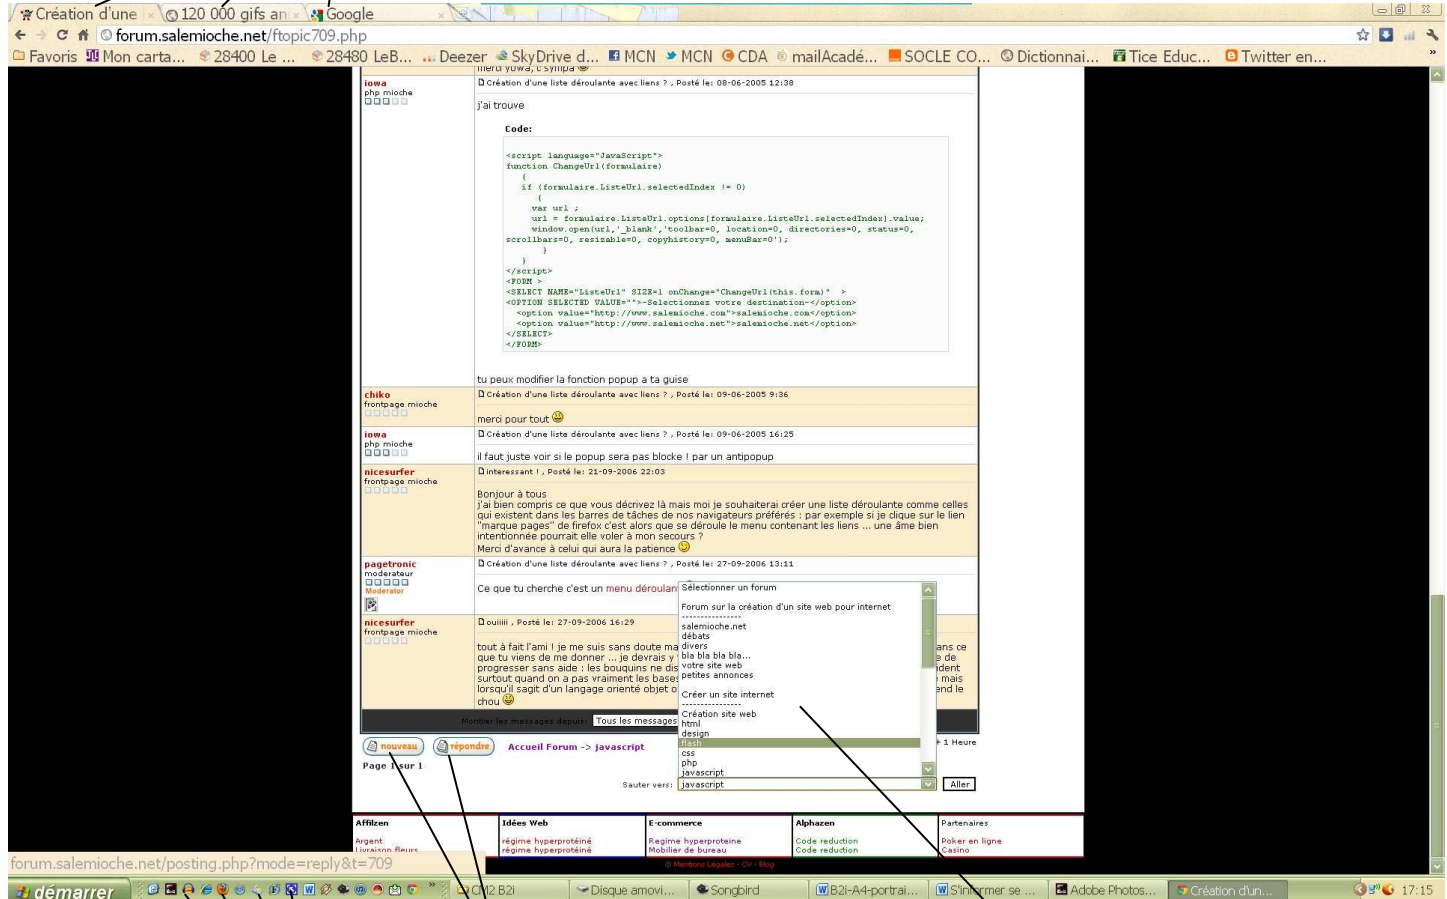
Création d'une | 120 000 gifs an | Google

forum.salemioche.net/ftopic709.php

Favoris | Mon carta... | 28400 Le ... | 28480 LeB... | Deezer | SkyDrive d... | MCN | MCN | CDA | mailAcadé... | SOCLE CO... | Dictionnai... | Tice Educ... | Twitter en...

merci iowa, c'sympa

iowa
php mioche

Création d'une liste déroulante avec liens ? , Posté le: 08-06-2005 12:38

j'ai trouve

Code:

<script language="JavaScript">
function ChangeUrl(formulaire)
{
if (formulaire.ListeUrl.selectedIndex != 0)
{
var url ;
url = formulaire.ListeUrl.options[formulaire.ListeUrl.selectedIndex].value;
window.open(url,'_blank','toolbar=0, location=0, directories=0, status=0, scrollbars=0, resizable=0, copyhistory=0, menuBar=0');
}
}
</script>
<FORM >
<SELECT NAME="ListeUrl" SIZE=1 onChange="ChangeUrl(this.form)" >
<OPTION SELECTED VALUE="">-Selectionnez votre destination-</option>
<option value="http://www.salemioche.com">salemioche.com</option>
<option value="http://www.salemioche.net">salemioche.net</option>
</SELECT>
</FORM>

tu peux modifier la fonction popup a ta guise

chiko
frontpage mioche

Création d'une liste déroulante avec liens ? , Posté le: 09-06-2005 9:36

merci pour tout

iowa
php mioche

Création d'une liste déroulante avec liens ? , Posté le: 09-06-2005 16:25

il faut juste voir si le popup sera pas bloqué ! par un antipopup

nicesurfer
frontpage mioche

interessant ! , Posté le: 21-09-2006 22:03

Bonjour à tous
j'ai bien compris ce que vous décrivez là mais moi je souhaiterai créer une liste déroulante comme celles qui existent dans les barres de tâches de nos navigateurs préférés : par exemple si je clique sur le lien "marque pages" de firefox c'est alors que se déroule le menu contenant les liens ... une âme bien intentionnée pourrait elle voler à mon secours ?
Merci d'avance à celui qui aura la patience

pagetronic
moderateur
Moderator

Création d'une liste déroulante avec liens ? , Posté le: 27-09-2006 13:11

Ce que tu cherche c'est un menu déroulan

nicesurfer
frontpage mioche

ouiiii , Posté le: 27-09-2006 16:29

tout à fait l'ami ! je me suis sans doute ma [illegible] ans ce que tu viens de me donner ... je devrais y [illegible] e de progresser sans aide : les bouquins ne dis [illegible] ident surtout quand on a pas vraiment les bases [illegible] mais lorsqu'il sagit d'un langage orienté objet o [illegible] end le chou

Sélectionner un forum
Forum sur la création d'un site web pour internet
----------------
salemioche.net
débats
divers
bla bla bla bla...
votre site web
petites annonces
Créer un site internet
----------------
Création site web
html
design
flash
css
php
javascript

Montrer les messages depuis: Tous les messages

nouveau | répondre | Accueil Forum -> javascript | 1 Heure

Page 1 sur 1

Sauter vers: javascript | Aller

Affilzen
Argent
Livraison fleurs

Idées Web
régime hyperprotéiné
régime hyperprotéiné

E-commerce
Regime hyperproteine
Mobilier de bureau

Alphazen
Code reduction
Code reduction

Partenaires
Poker en ligne
Casino

Mentions Légales - CV - Blog

forum.salemioche.net/posting.php?mode=reply&t=709

démarrer | CM2 B2i | Disque amovi... | Songbird | B2i-A4-portrai... | S'informer se ... | Adobe Photos... | Création d'un... | 17:15